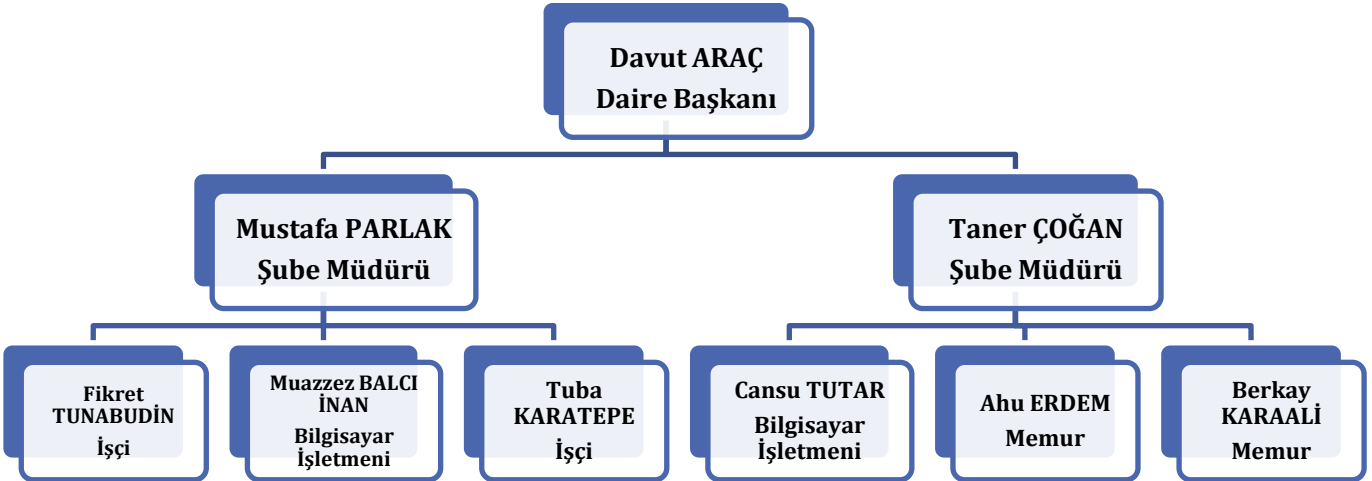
Davut ARAÇ
Daire Başkanı

Mustafa PARLAK
Şube Müdürü

Taner ÇOĞAN
Şube Müdürü

Fikret TUNABUDİN
İşçi

Muazzez BALCI İNAN
Bilgisayar İşletmeni

Tuba KARATEPE
İşçi

Cansu TUTAR
Bilgisayar İşletmeni

Ahu ERDEM
Memur

Berkay KARAALİ
Memur